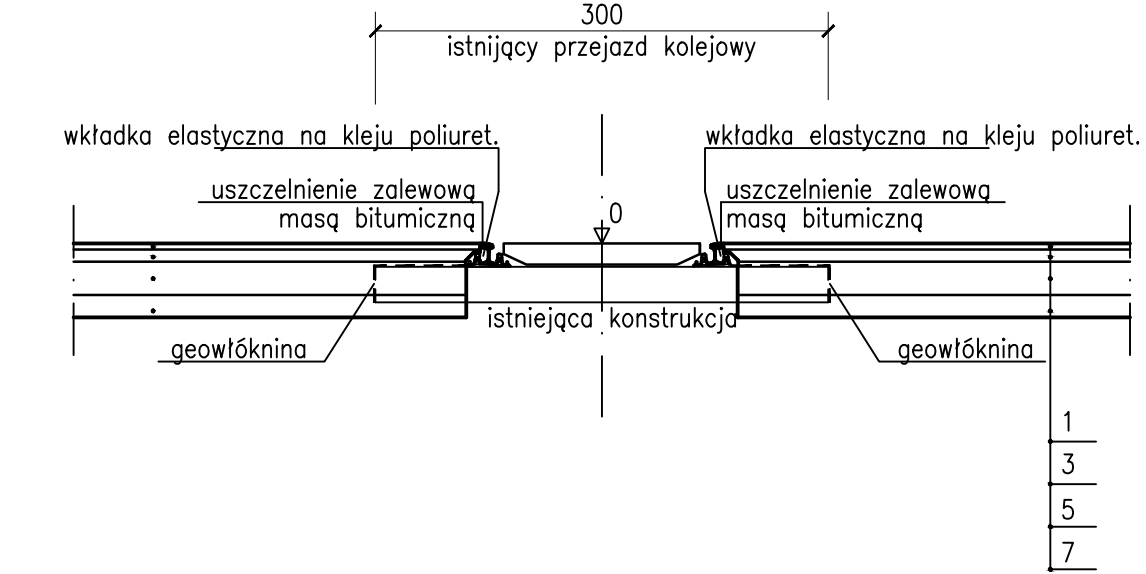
300
istnijący przejazd kolejowy

wkładka elastyczna na kleju poliuret.

wkładka elastyczna na kleju poliuret.

uszczelnienie zalewową masą bitumiczną

uszczelnienie zalewową masą bitumiczną

0

istniejąca konstrukcja

geowłóknina

geowłóknina

1
3
5
7